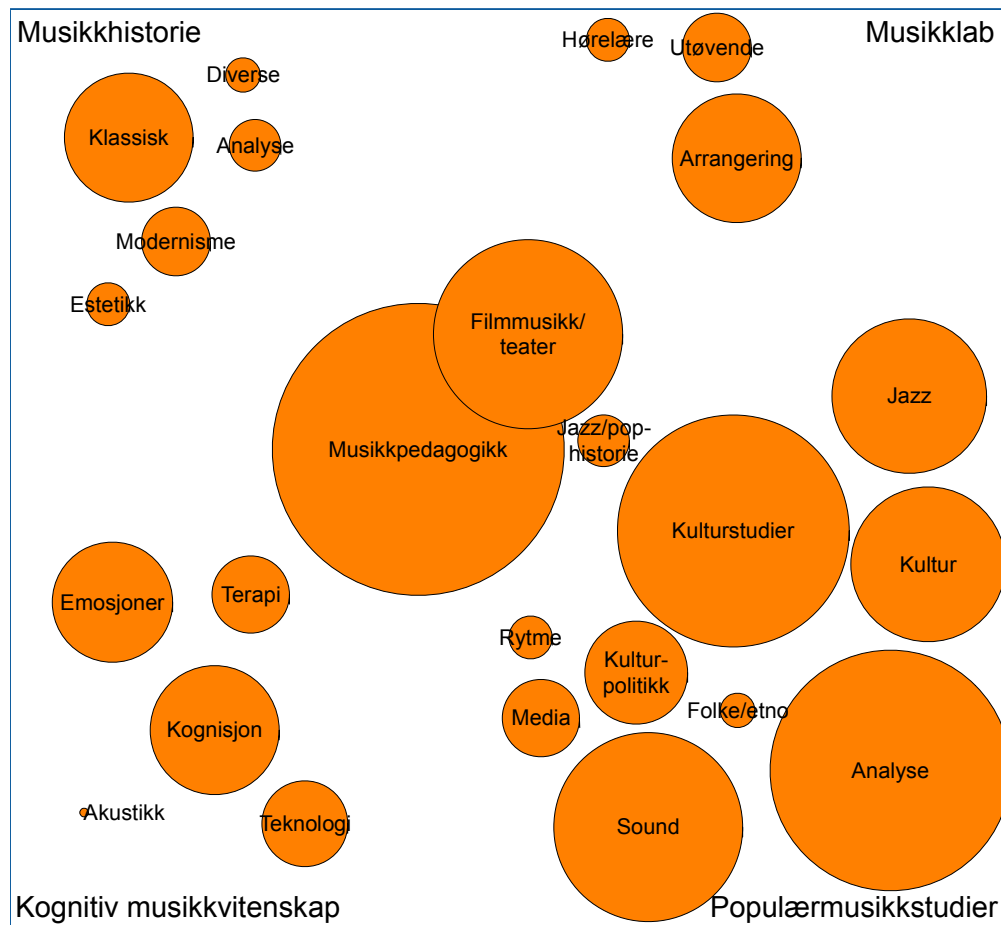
Musikkhistorie

Hørelære

Utøvende

Musikklab

Diverse

Klassisk

Analyse

Arrangering

Modernisme

Estetikk

Filmmusikk/teater

Jazz

Musikkpedagogikk

Jazz/pop-historie

Kulturstudier

Kultur

Emosjoner

Terapi

Rytme

Kultur-politikk

Media

Folke/etno

Kognisjon

Analyse

Akustikk

Teknologi

Sound

Kognitiv musikkvitenskap

Populærmusikkstudier